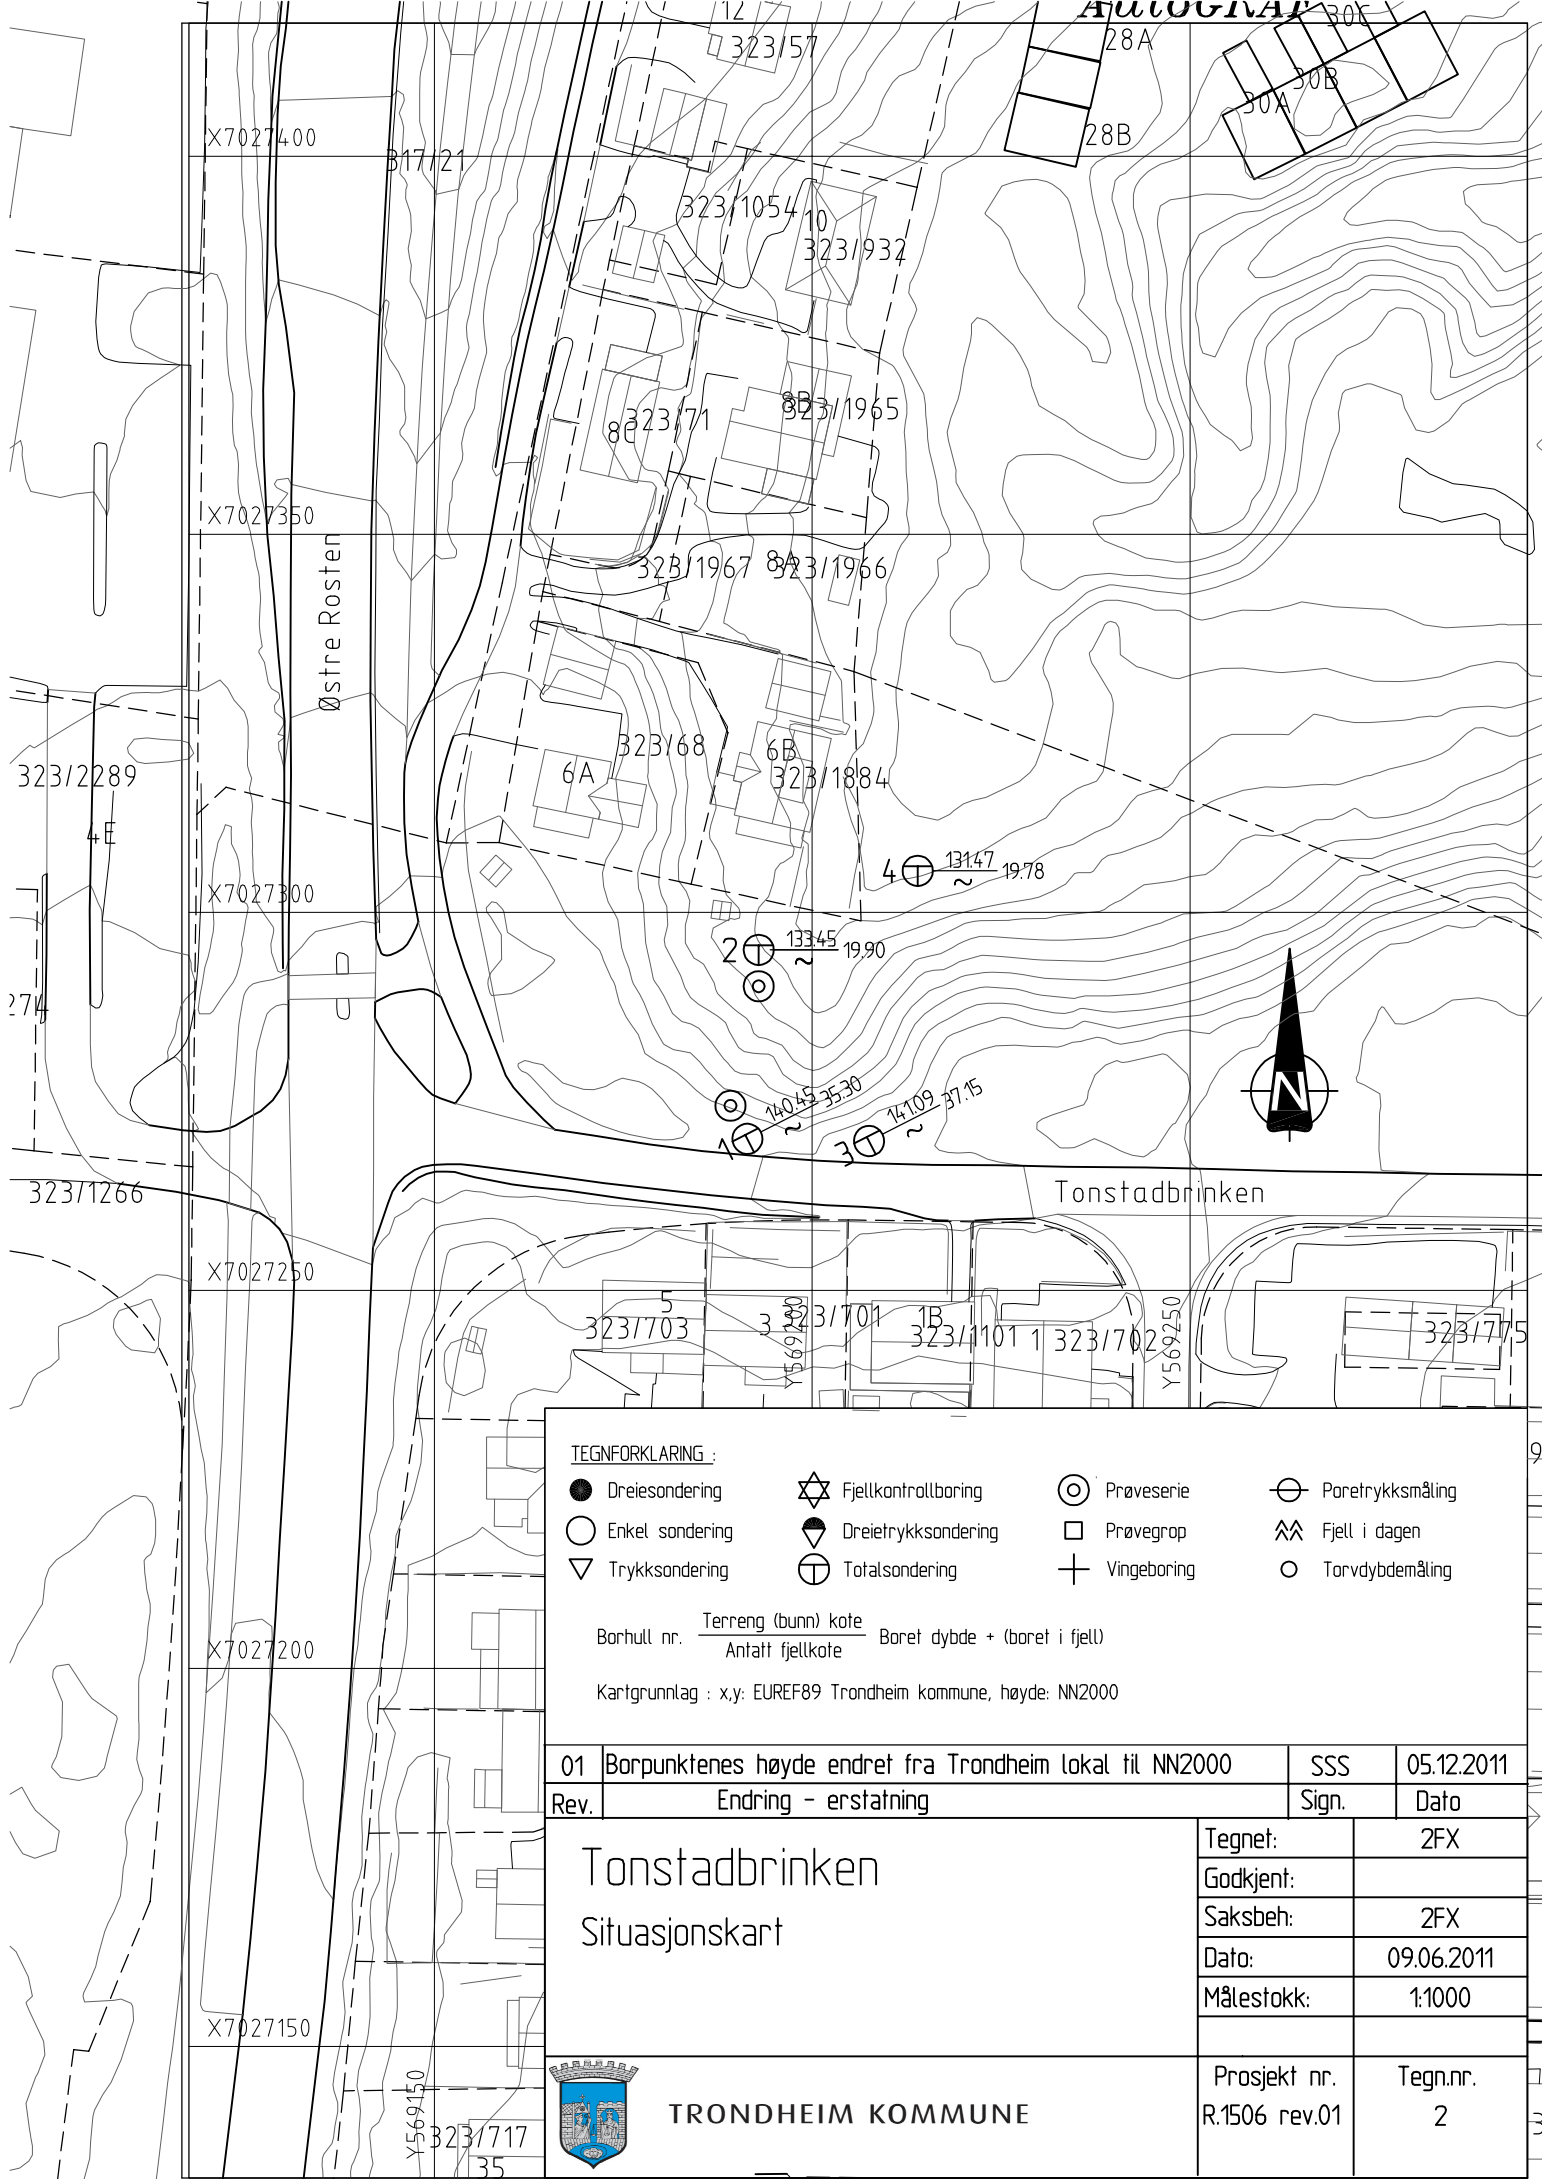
12
323/57
28A
30C
30B
30A
28B
X7027400
317/21
323/1054
10
323/932
8B
323/1965
8C
323/71
X7027350
323/1967
8A
323/1966
Østre Rosten
323/68
6B
323/1884
6A
323/2289
4E
$4 \frac{131.47}{\sim} 19.78$
X7027300
$2 \frac{133.45}{\sim} 19.90$
274
$1 \frac{140.45}{\sim} 35.30$
$3 \frac{141.09}{\sim} 37.15$
N
323/1266
Tonstadbrinken
X7027250
5
323/703
3
Y569200
323/701
1B
323/1101
1
323/702
Y569250
323/775
TEGNFORKLARING :
Dreiesondering
Fjellkontrollboring
Prøveserie
Poretrykksmåling
Enkel sondering
Dreietrykksondering
Prøvegrop
Fjell i dagen
Trykksondering
Totalsondering
Vingeboring
Torvdybdemåling
Borhull nr. $\frac{\text{Terreng (bunn) kote}}{\text{Antatt fjellkote}}$ Boret dybde + (boret i fjell)
Kartgrunnlag : x,y: EUREF89 Trondheim kommune, høyde: NN2000
X7027200
| 01 | Borpunktenes høyde endret fra Trondheim lokal til NN2000 | SSS | 05.12.2011 |
|---|---|---|---|
| Rev. | Endring - erstatning | Sign. | Dato |

Tonstadbrinken
Situasjonskart
| Tegnet: | 2FX |
|---|---|
| Godkjent: | |
| Saksbeh: | 2FX |
| Dato: | 09.06.2011 |
| Målestokk: | 1:1000 |
| Prosjekt nr. | Tegn.nr. |
| R.1506 rev.01 | 2 |

X7027150
TRONDHEIM KOMMUNE
Y569150
323/717
35